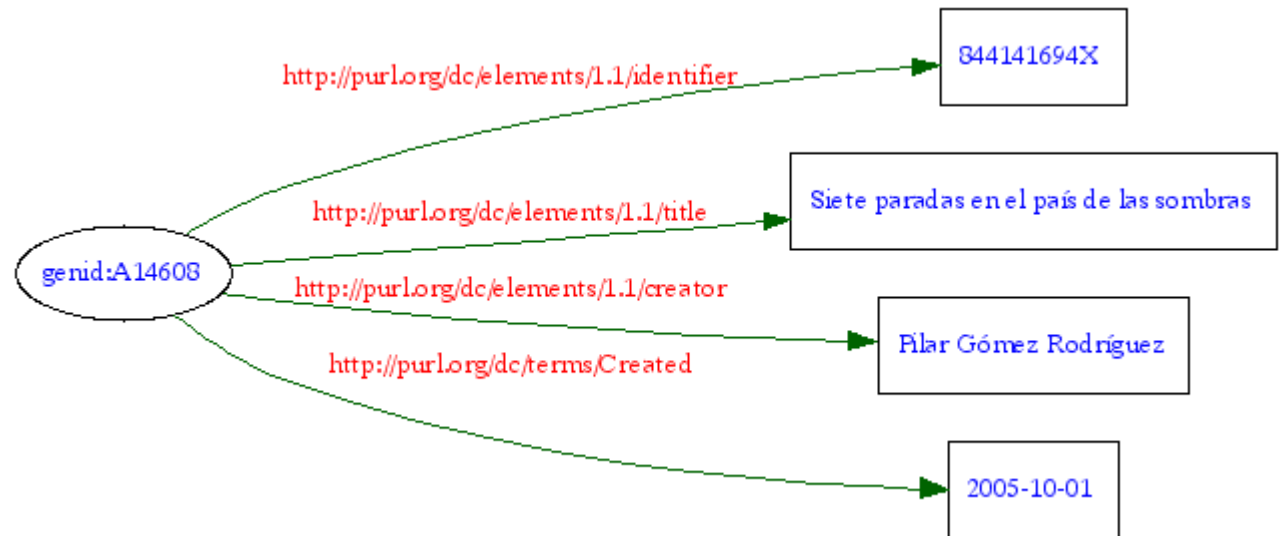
genid:A14608

http://purl.org/dc/elements/1.1/identifier

844141694X

http://purl.org/dc/elements/1.1/title

Siete paradas en el país de las sombras

http://purl.org/dc/elements/1.1/creator

Pilar Gómez Rodríguez

http://purl.org/dc/terms/Created

2005-10-01